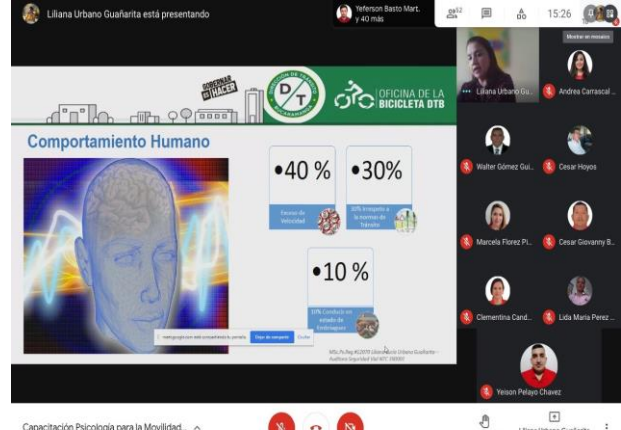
Liliana Urbano Guañarita está presentando

Yeferson Basto Mart. y 40 más

62

15:26

Mostrar en mosaico

GOBERNAR ES HACER

DIRECCIÓN DE TRÁNSITO D/T BUCARAMANGA

OFICINA DE LA BICICLETA DTB

Comportamiento Humano

•40 %

Exceso de Velocidad

•30%

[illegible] irrespeto a las normas de Tránsito

•10 %

10% Conducir en estado de Embriaguez

meet.google.com está compartiendo tu pantalla. Dejar de compartir Ocultar

MSc.Ps.Reg.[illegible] Liliana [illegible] Urbano Guañarita - Auditora Seguridad Vial NTC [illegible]

Liliana Urbano Gu...

Andrea Carrascal ...

Walter Gómez Gui...

Cesar Hoyos

Marcela Florez Pi...

Cesar Giovanny B...

Clementina Cand...

Lida Maria Perez ...

Yeison Pelayo Chavez

Capacitación Psicología para la Movilidad... ^

Liliana Urbano Guañarita